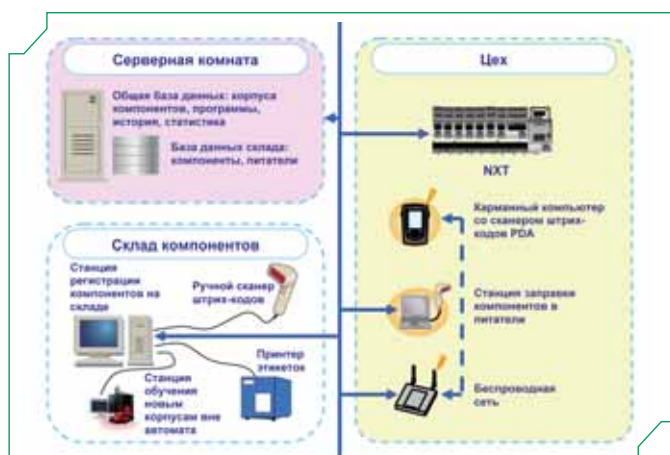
Серверная комната

Общая база данных: корпуса компонентов, программы, история, статистика

База данных склада: компоненты, питатели

Цех

NXT

Карманный компьютер со сканером штрих-кодов PDA

Склад компонентов

Станция регистрации компонентов на складе

Ручной сканер штрих-кодов

Станция заправки компонентов в питатели

Принтер этикеток

Станция обучения новым корпусам вне автомата

Беспроводная сеть